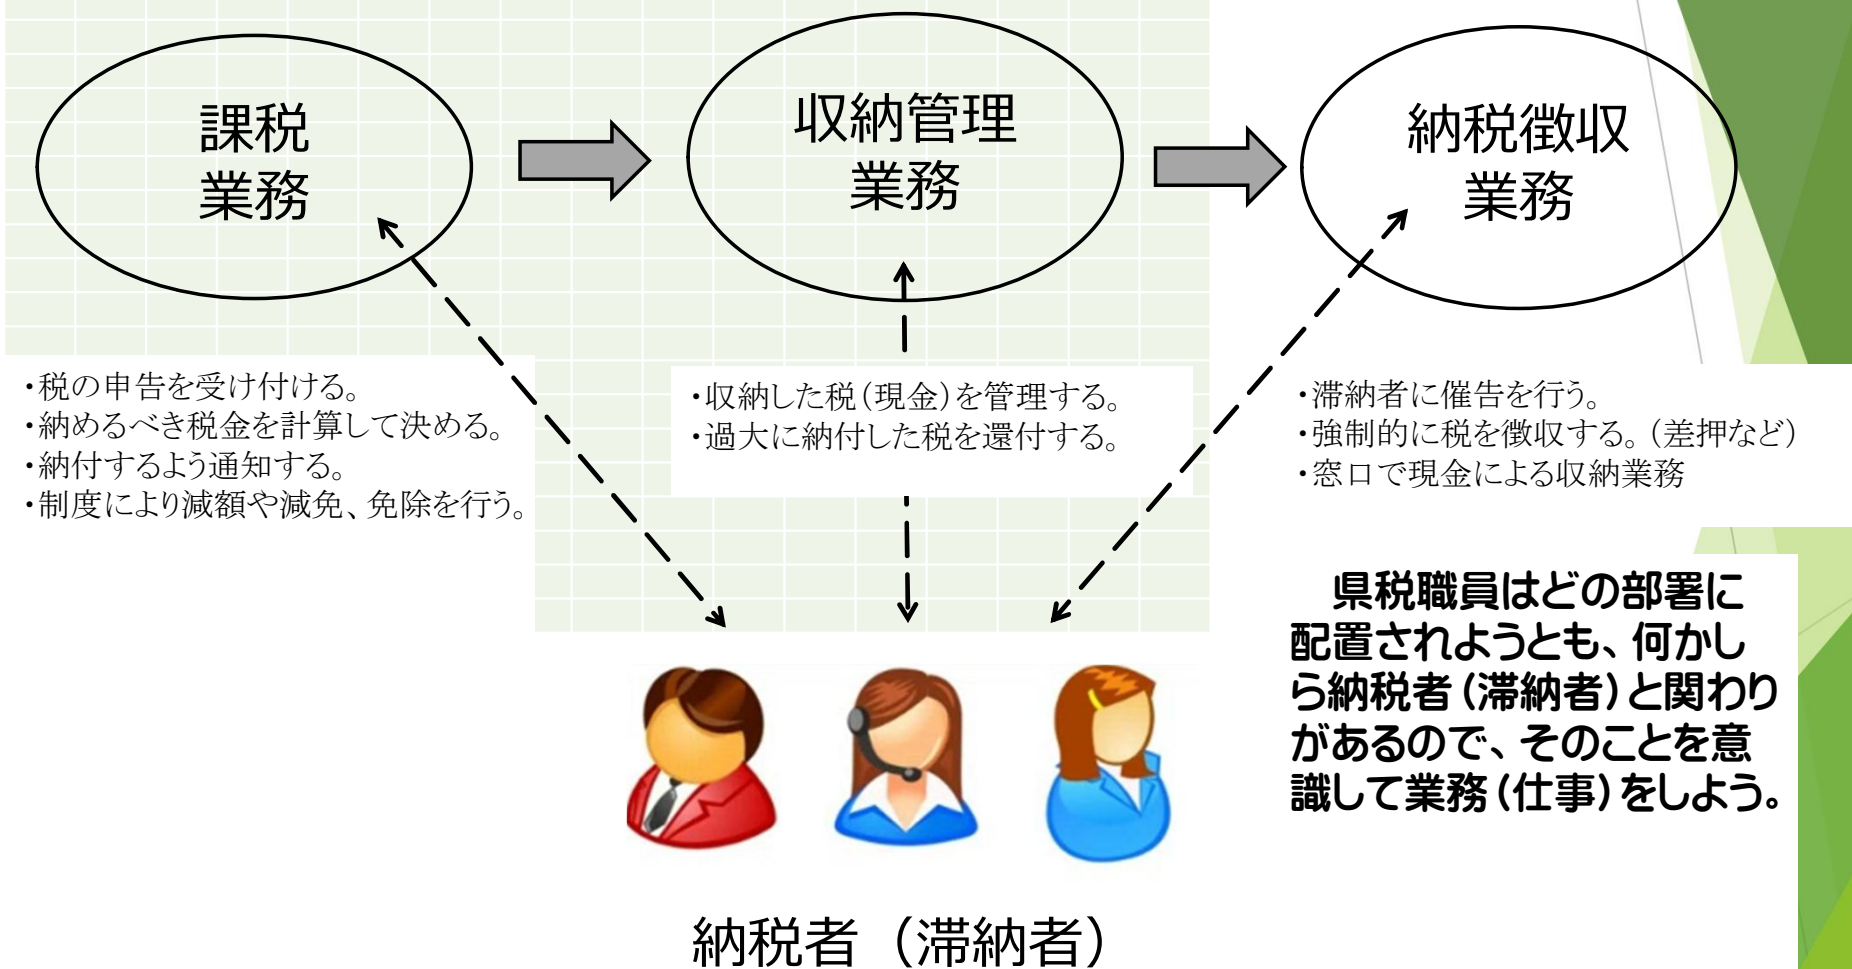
課税
業務

収納管理
業務

納税徴収
業務

・税の申告を受け付ける。
・納めるべき税金を計算して決める。
・納付するよう通知する。
・制度により減額や減免、免除を行う。

・収納した税（現金）を管理する。
・過大に納付した税を還付する。

・滞納者に催告を行う。
・強制的に税を徴収する。（差押など）
・窓口で現金による収納業務

県税職員はどの部署に配置されようとも、何かしら納税者（滞納者）と関わりがあるので、そのことを意識して業務（仕事）をしよう。

納税者（滞納者）